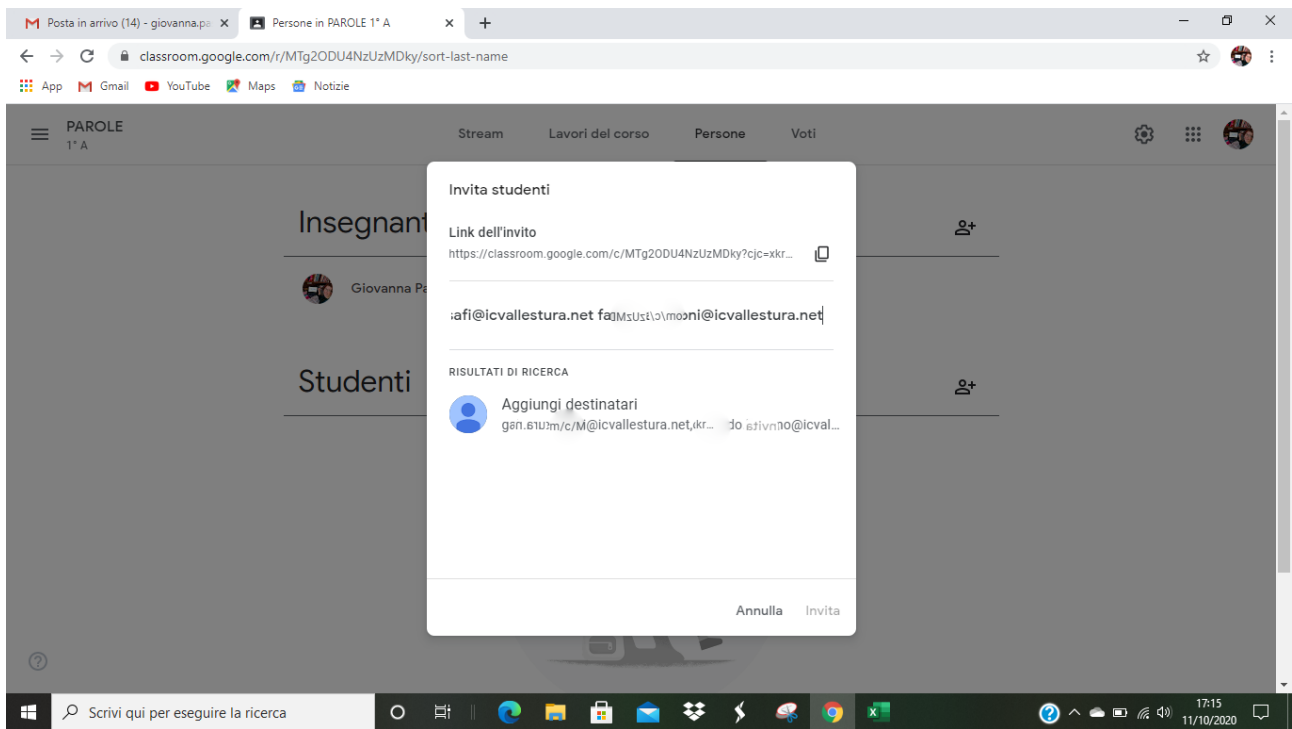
Posta in arrivo (14) - giovanna.pa
Persone in PAROLE 1° A
classroom.google.com/r/MTg2ODU4NzUzMDky/sort-last-name
App Gmail YouTube Maps Notizie

PAROLE
1° A
Stream Lavori del corso Persone Voti

Insegnant
Giovanna Pa

Studenti

Invita studenti
Link dell'invito
https://classroom.google.com/c/MTg2ODU4NzUzMDky?cjc=xkr...
safi@icvallestura.net fa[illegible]ni@icvallestura.net
RISULTATI DI RICERCA
Aggiungi destinatari
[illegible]@icvallestura.net,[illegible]@icval...
Annulla Invita

Scrivi qui per eseguire la ricerca
17:15
11/10/2020